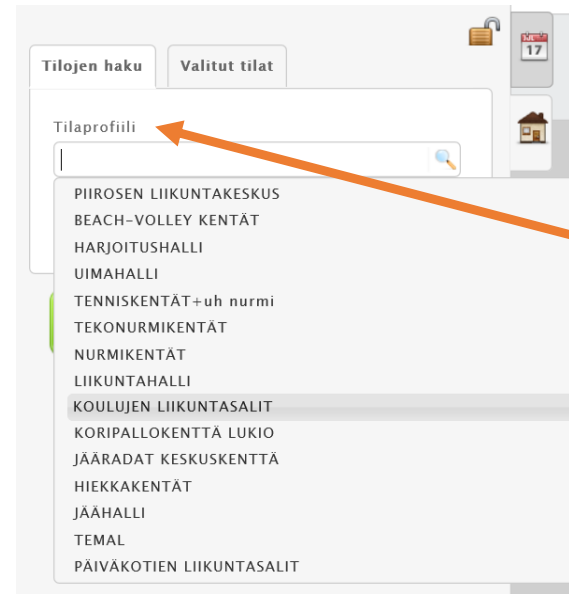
Tilojen haku

Valitut tilat

17

Tilaprofiili

PIIROSEN LIIKUNTAKESKUS
BEACH-VOLLEY KENTÄT
HARJOITUSHALLI
UIMAHALLI
TENNISKENTÄT+uh nurmi
TEKONURMIKENTÄT
NURMIKENTÄT
LIIKUNTAHALLI
KOULUJEN LIIKUNTASALIT
KORIPALLOKENTTÄ LUKIO
JÄÄRADAT KESKUSKENTTÄ
HIEKKAKENTÄT
JÄÄHALLI
TEMAL
PÄIVÄKOTIEN LIIKUNTASALIT